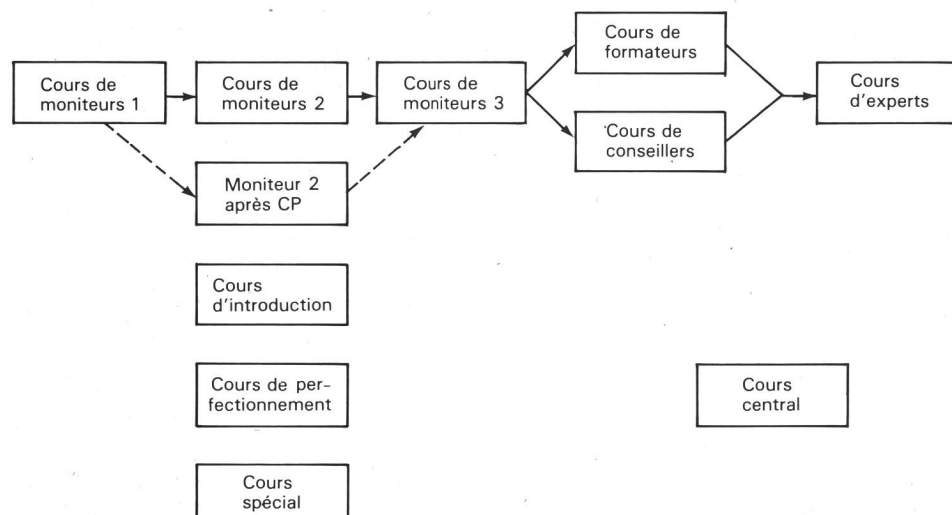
Cours de moniteurs 1

Cours de moniteurs 2

Cours de moniteurs 3

Cours de formateurs

Cours de conseillers

Cours d'experts

Moniteur 2 après CP

Cours d'introduction

Cours de perfectionnement

Cours central

Cours spécial